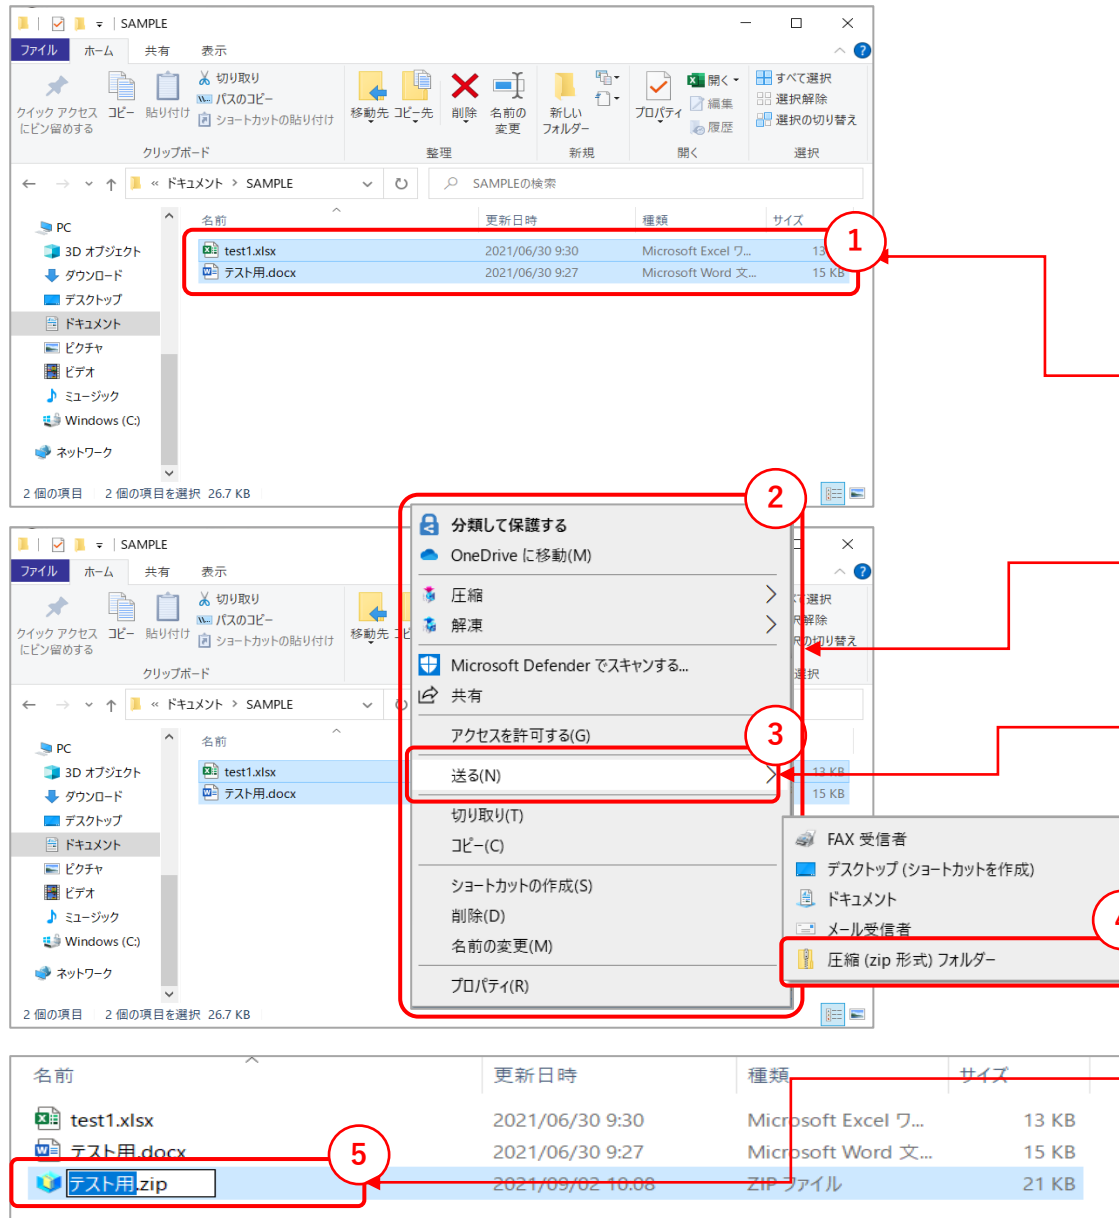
SAMPLE

ファイル ホーム 共有 表示

クイック アクセスにピン留めする コピー 貼り付け 切り取り パスのコピー ショートカットの貼り付け
クリップボード
移動先 コピー先 削除 名前の変更
整理
新しいフォルダー
新規
プロパティ 開く 編集 履歴
開く
すべて選択 選択解除 選択の切り替え
選択

« ドキュメント › SAMPLE
SAMPLEの検索

PC
3D オブジェクト
ダウンロード
デスクトップ
ドキュメント
ピクチャ
ビデオ
ミュージック
Windows (C:)
ネットワーク

| 名前 | 更新日時 | 種類 | サイズ |
|---|---|---|---|
| test1.xlsx | 2021/06/30 9:30 | Microsoft Excel ワ... | 13 |
| テスト用.docx | 2021/06/30 9:27 | Microsoft Word 文... | 15 KB |

1

2 個の項目 2 個の項目を選択 26.7 KB

SAMPLE

ファイル ホーム 共有 表示

クイック アクセスにピン留めする コピー 貼り付け 切り取り パスのコピー ショートカットの貼り付け
クリップボード
移動先
« ドキュメント › SAMPLE

PC
3D オブジェクト
ダウンロード
デスクトップ
ドキュメント
ピクチャ
ビデオ
ミュージック
Windows (C:)
ネットワーク

名前
test1.xlsx
テスト用.docx

2

分類して保護する
OneDrive に移動(M)
圧縮
解凍
Microsoft Defender でスキャンする...
共有
アクセスを許可する(G)
3
送る(N)
切り取り(T)
コピー(C)
ショートカットの作成(S)
削除(D)
名前の変更(M)
プロパティ(R)

FAX 受信者
デスクトップ (ショートカットを作成)
ドキュメント
メール受信者
圧縮 (zip 形式) フォルダー

13 KB
15 KB

2 個の項目 2 個の項目を選択 26.7 KB

| 名前 | 更新日時 | 種類 | サイズ |
|---|---|---|---|
| test1.xlsx | 2021/06/30 9:30 | Microsoft Excel ワ... | 13 KB |
| テスト用.docx | 2021/06/30 9:27 | Microsoft Word 文... | 15 KB |
| テスト用.zip | 2021/09/02 10:08 | ZIP ファイル | 21 KB |

5